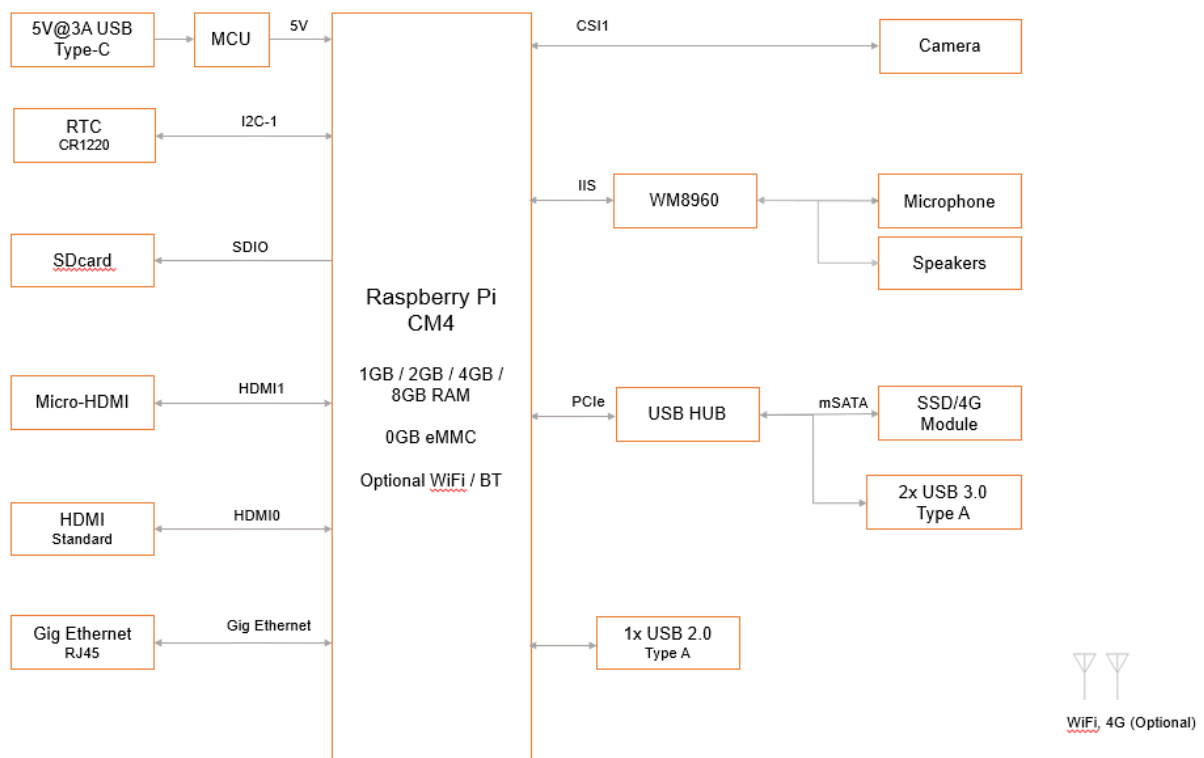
5V@3A USB Type-C

MCU

5V

RTC
CR1220

I2C-1

SDcard

SDIO

Micro-HDMI

HDMI1

HDMI
Standard

HDMI0

Gig Ethernet
RJ45

Gig Ethernet

Raspberry Pi
CM4

1GB / 2GB / 4GB / 8GB RAM

0GB eMMC

Optional WiFi / BT

CSI1

Camera

IIS

WM8960

Microphone

Speakers

PCIe

USB HUB

mSATA

SSD/4G Module

2x USB 3.0 Type A

1x USB 2.0 Type A

WiFi, 4G (Optional)